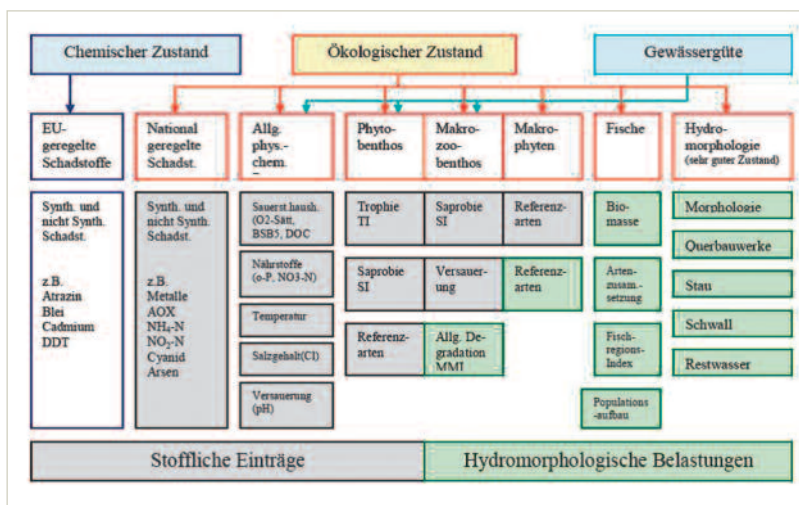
Chemischer Zustand

Ökologischer Zustand

Gewässergüte

EU-geregelte Schadstoffe

National geregelte Schadst.

Allg. phys.-chem.

Phyto-benthos

Makro-zoo-benthos

Makro-phyten

Fische

Hydro-morphologie (sehr guter Zustand)

Synth. und nicht Synth. Schadst.

z.B. Atrazin Blei Cadmium DDT

Synth. und nicht Synth. Schadst.

z.B. Metalle AOX $NH_4$-N $NO_2$-N Cyanid Arsen

Sauerst.haush. (O2-Sätt, BSB5, DOC

Nährstoffe (o-P, NO3-N)

Temperatur

Salzgehalt(Cl)

Versauerung (pH)

Trophie TI

Saprobie SI

Referenz-arten

Saprobie SI

Versauer-ung

Allg. De-gradation MMI

Referenz-arten

Referenz-arten

Bio-masse

Arten-zusam.-setzung

Fisch-regions-Index

Populations-aufbau

Morphologie

Querbauwerke

Stau

Schwall

Restwasser

Stoffliche Einträge

Hydromorphologische Belastungen